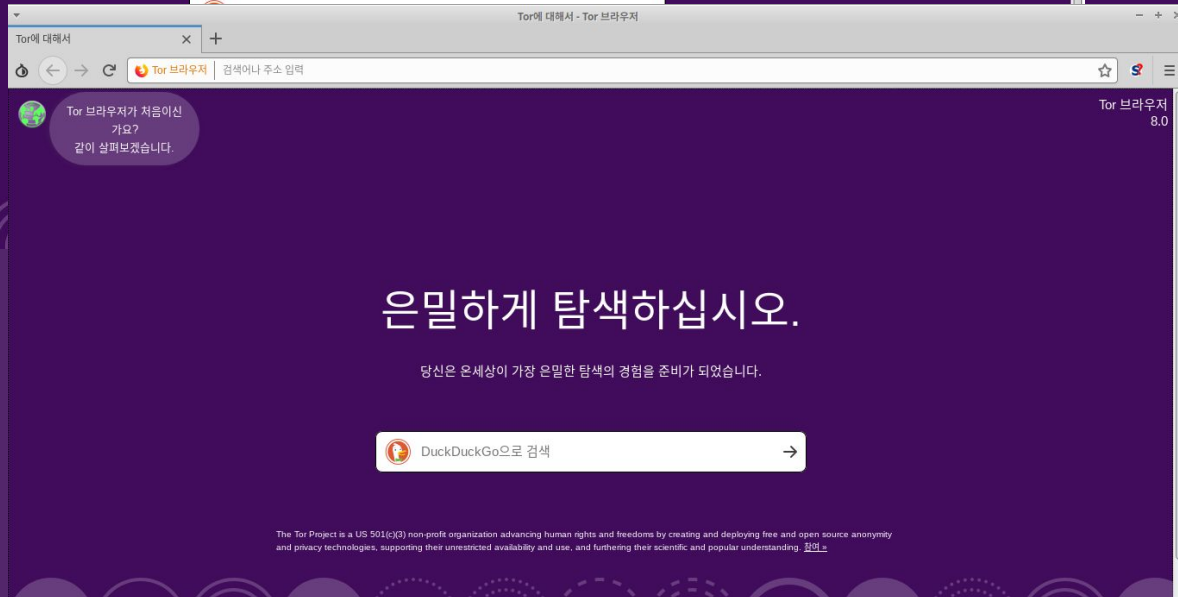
Tor에 대해서 - Tor 브라우저

Tor에 대해서

Tor 브라우저 검색어나 주소 입력

Tor 브라우저가 처음이신가요?
같이 살펴보겠습니다.

Tor 브라우저
8.0

은밀하게 탐색하십시오.

당신은 온세상이 가장 은밀한 탐색의 경험을 준비가 되었습니다.

DuckDuckGo으로 검색

The Tor Project is a US 501(c)(3) non-profit organization advancing human rights and freedoms by creating and deploying free and open source anonymity and privacy technologies, supporting their unrestricted availability and use, and furthering their scientific and popular understanding. 참여 »